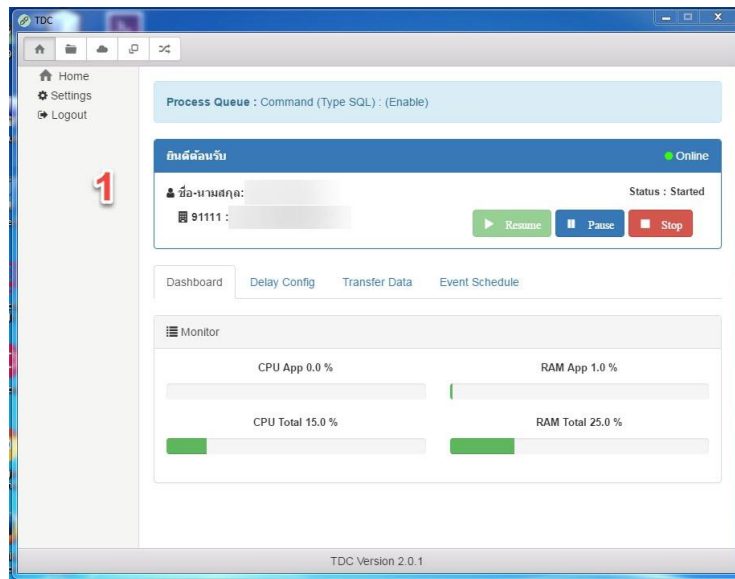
TDC

Home
Settings
Logout

1

Process Queue : Command (Type SQL) : (Enable)

ยินดีต้อนรับ

Online

ชื่อ-นามสกุล: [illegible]

Status : Started

91111 : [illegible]

Resume
Pause
Stop

Dashboard
Delay Config
Transfer Data
Event Schedule

Monitor

CPU App 0.0 %
RAM App 1.0 %
CPU Total 15.0 %
RAM Total 25.0 %

TDC Version 2.0.1